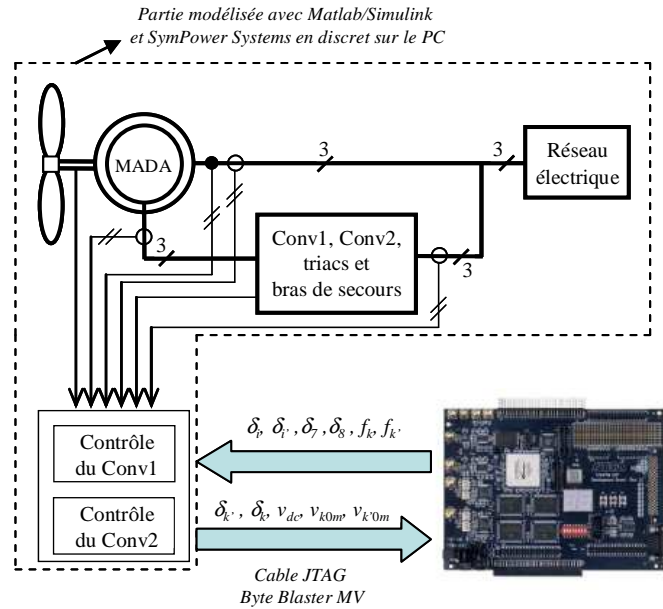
Partie modélisée avec Matlab/Simulink et SymPower Systems en discret sur le PC

MADA

3

3

Réseau électrique

3

Conv1, Conv2, triacs et bras de secours

3

$\delta_{i}$, $\delta_{i'}$, $\delta_7$, $\delta_8$, $f_k$, $f_{k'}$

Contrôle du Conv1

Contrôle du Conv2

$\delta_{k'}$, $\delta_k$, $v_{dc}$, $v_{k0m}$, $v_{k'0m}$

Cable JTAG Byte Blaster MV